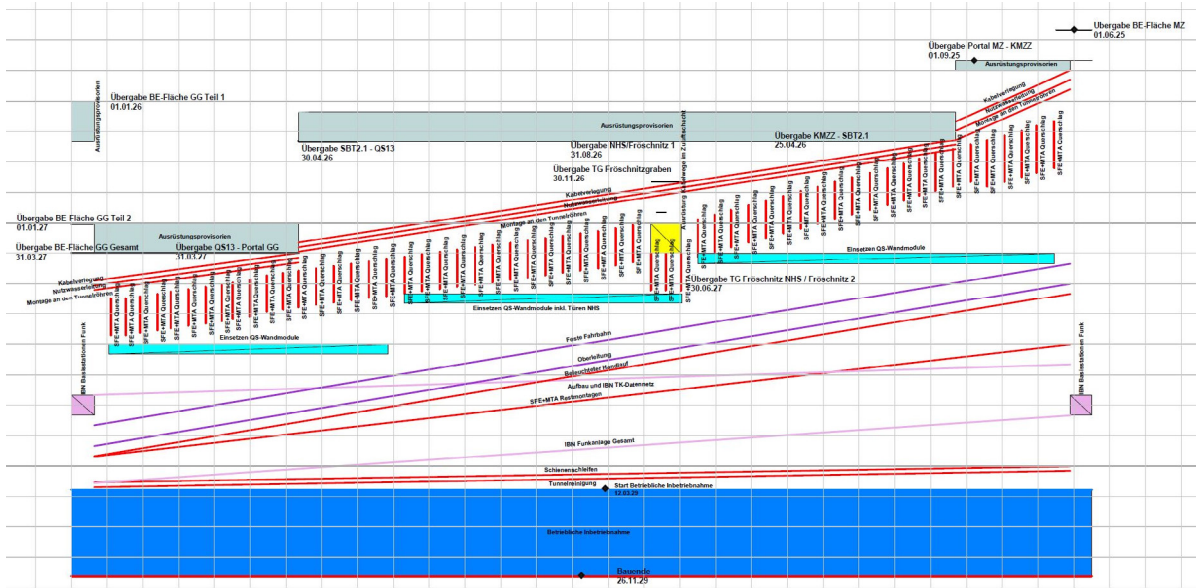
Übergabe BE-Fläche MZ
01.06.25

Übergabe Portal MZ - KMZZ
01.09.25

Ausrüstungsprovisorien

Ausrüstungsprovisorien

Übergabe BE-Fläche GG Teil 1
01.01.26

Kabelverlegung
Nutzwasserleitung
Montage an den Tunnelröhren

Ausrüstungsprovisorien

Übergabe KMZZ - SBT2.1
25.04.26

Übergabe SBT2.1 - QS13
30.04.26

Übergabe NHS/Fröschnitz 1
31.08.26

Übergabe TG Fröschnitzgraben
30.11.26

Kabelverlegung
Nutzwasserleitung
Montage an den Tunnelröhren

Ausrüstung Rettungswege im Zufahrtstunnel

Übergabe BE Fläche GG Teil 2
01.01.27

Ausrüstungsprovisorien

Übergabe BE-Fläche GG Gesamt
31.03.27

Übergabe QS13 - Portal GG
31.03.27

Kabelverlegung
Nutzwasserleitung
Montage an den Tunnelröhren

SFE+MTA Querschlag

Einsetzen QS-Wandmodule

Übergabe TG Fröschnitz NHS / Fröschnitz 2
30.06.27

Einsetzen QS-Wandmodule inkl. Türen NHS

Einsetzen QS-Wandmodule

IBN Basisstationen Funk

IBN Basisstationen Funk

Feste Fahrbahn

Oberleitung

Beleuchteter Handlauf

Aufbau und IBN TK-Datennetz

SFE+MTA Restmontagen

IBN Funkanlage Gesamt

Schienenschleifen

Tunnelreinigung

Start Betriebliche Inbetriebnahme
12.03.29

Betriebliche Inbetriebnahme

Bauende
26.11.29